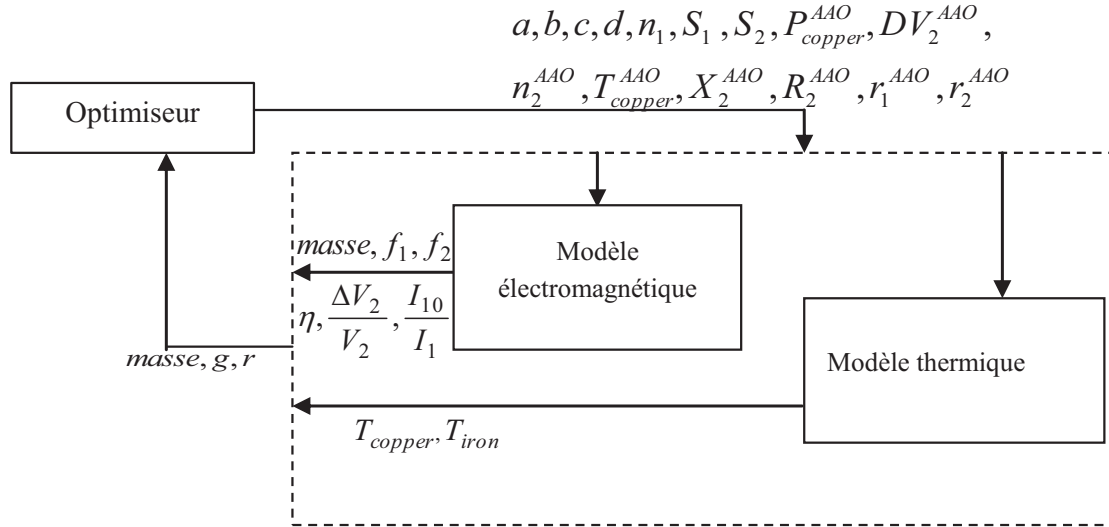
$a, b, c, d, n_1, S_1, S_2, P_{copper}^{AAO}, DV_2^{AAO},$

$n_2^{AAO}, T_{copper}^{AAO}, X_2^{AAO}, R_2^{AAO}, r_1^{AAO}, r_2^{AAO}$

Optimiseur

$masse, f_1, f_2$

$\eta, \frac{\Delta V_2}{V_2}, \frac{I_{10}}{I_1}$

Modèle électromagnétique

$masse, g, r$

Modèle thermique

$T_{copper}, T_{iron}$